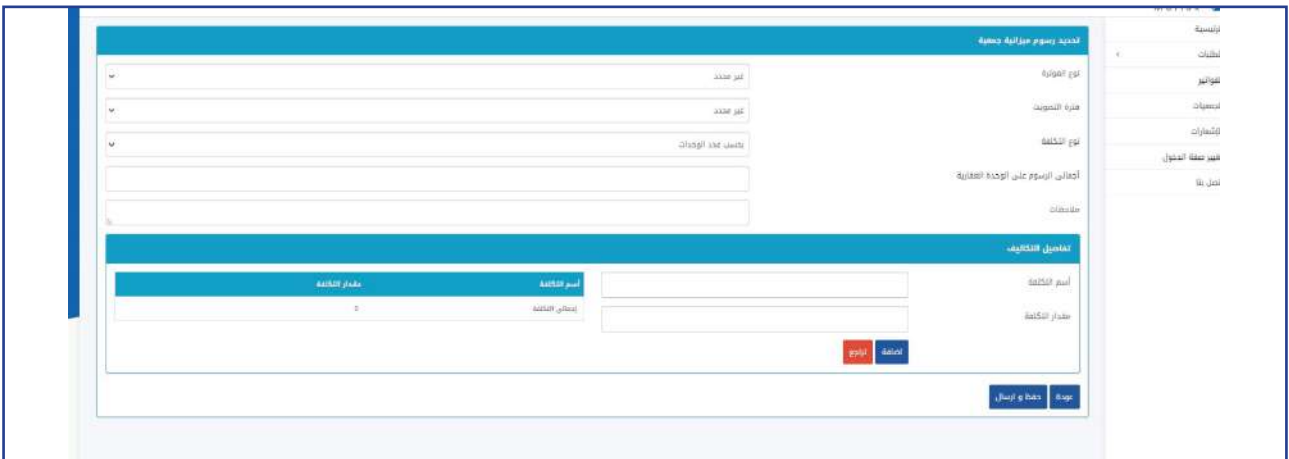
الرئيسية
الطلبات
الفواتير
التسميات
الإشعارات
تغيير صفة الدخول
اتصل بنا

تحديد رسوم ميزانية جمعية

نوع الفاتورة
غير محدد

فترة التحويل
غير محدد

نوع التكلفة
بحسب عدد الوحدات

أجمالى الرسوم على الوحدة العقارية

ملاحظات

تفاصيل التكاليف

أسم التكلفة

مقدار التكلفة

| أسم التكلفة | مقدار التكلفة |
|---|---|
| إجمالي التكلفة | 0 |

اضافة
تراجع

عودة
حفظ و ارسال